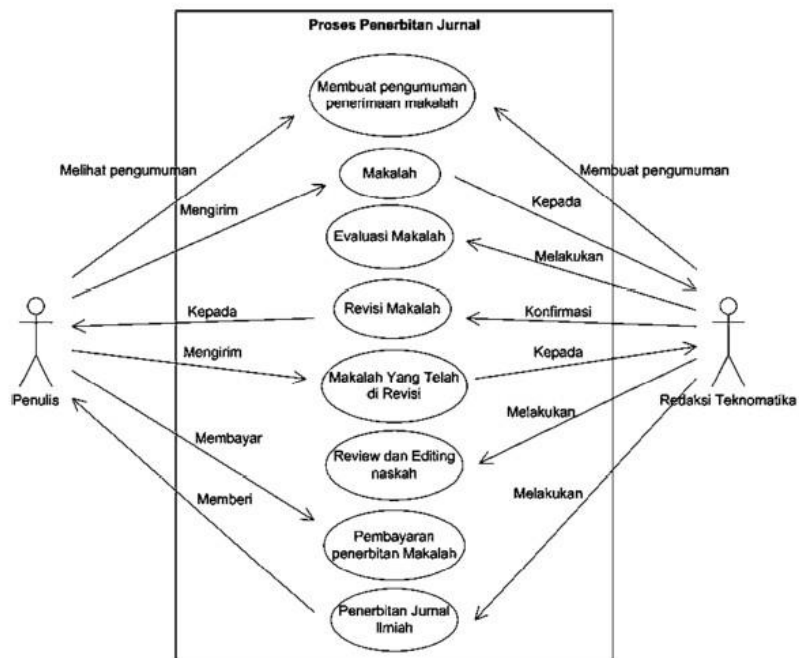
Proses Penerbitan Jurnal

Membuat pengumuman penerimaan makalah

Makalah

Evaluasi Makalah

Revisi Makalah

Makalah Yang Telah di Revisi

Review dan Editing naskah

Pembayaran penerbitan Makalah

Penerbitan Jurnal Ilmiah

Melihat pengumuman

Mengirim

Kepada

Mengirim

Membayar

Memberi

Penulis

Membuat pengumuman

Kepada

Melakukan

Konfirmasi

Kepada

Melakukan

Melakukan

Redaksi Teknomatika